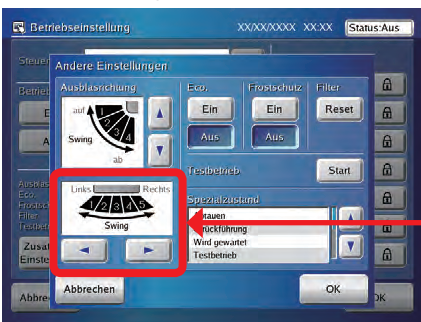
Betriebseinstellung
XX/XX/XXXX XX:XX
Status:Aus
Steuer
Betriet
E
A
Ausblas
Eco
Frostsch
Filter
Testbet
Zusat
Einste
Abbre
Andere Einstellungen
Ausblasrichtung
auf
1
2
3
4
Swing
ab
Eco
Ein
Aus
Frostschutz
Ein
Aus
Filter
Reset
Testbetrieb
Start
Links
Rechts
1
2
3
4
5
Swing
Spezialzustand
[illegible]tauen
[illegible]ückführung
Wird gewartet
Testbetrieb
Abbrechen
OK
OK